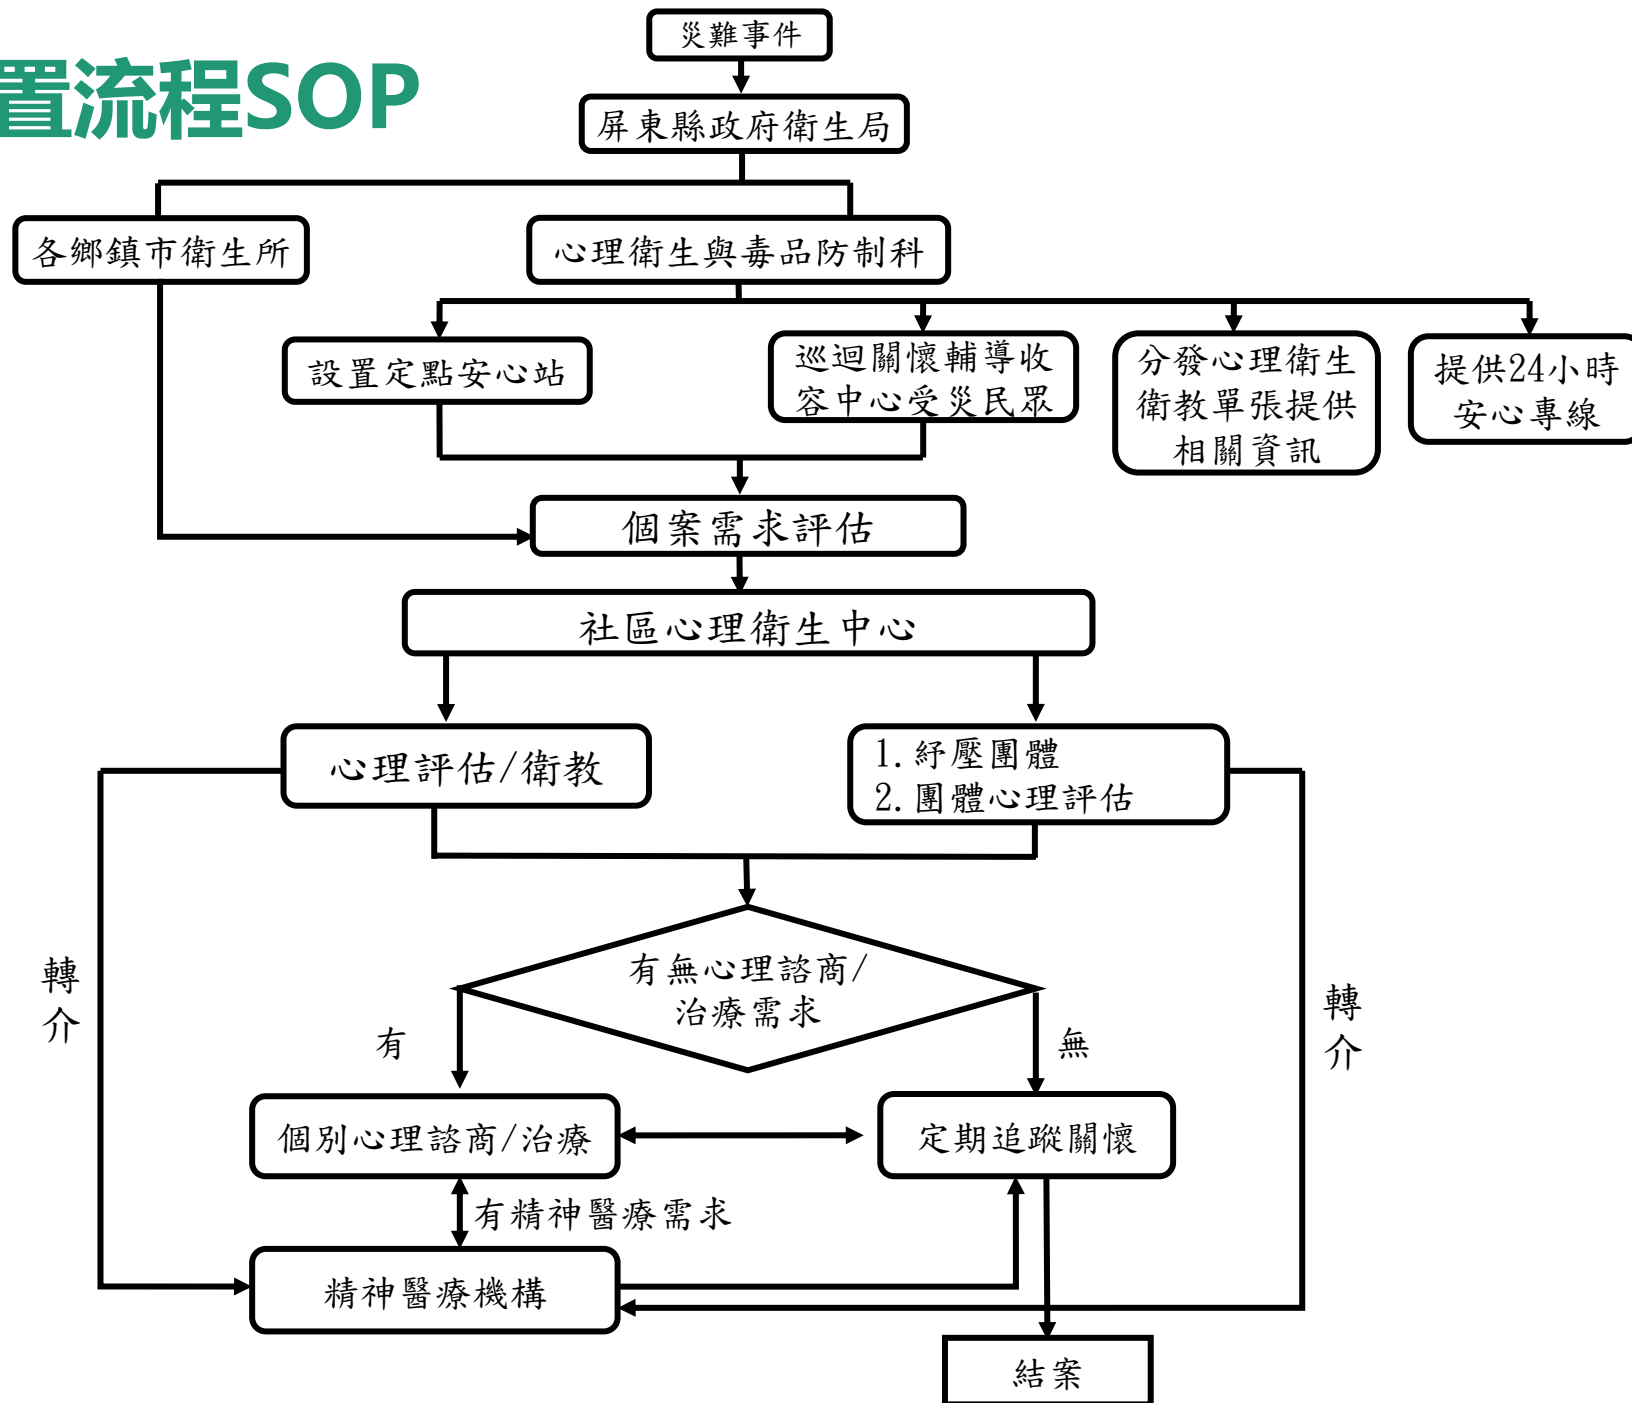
置流程SOP

災難事件

屏東縣政府衛生局

各鄉鎮市衛生所

心理衛生與毒品防制科

設置定點安心站

巡迴關懷輔導收容中心受災民眾

分發心理衛生衛教單張提供相關資訊

提供24小時安心專線

個案需求評估

社區心理衛生中心

心理評估/衛教

1. 紓壓團體
2. 團體心理評估

有無心理諮商/治療需求

轉介

有

無

轉介

個別心理諮商/治療

定期追蹤關懷

有精神醫療需求

精神醫療機構

結案